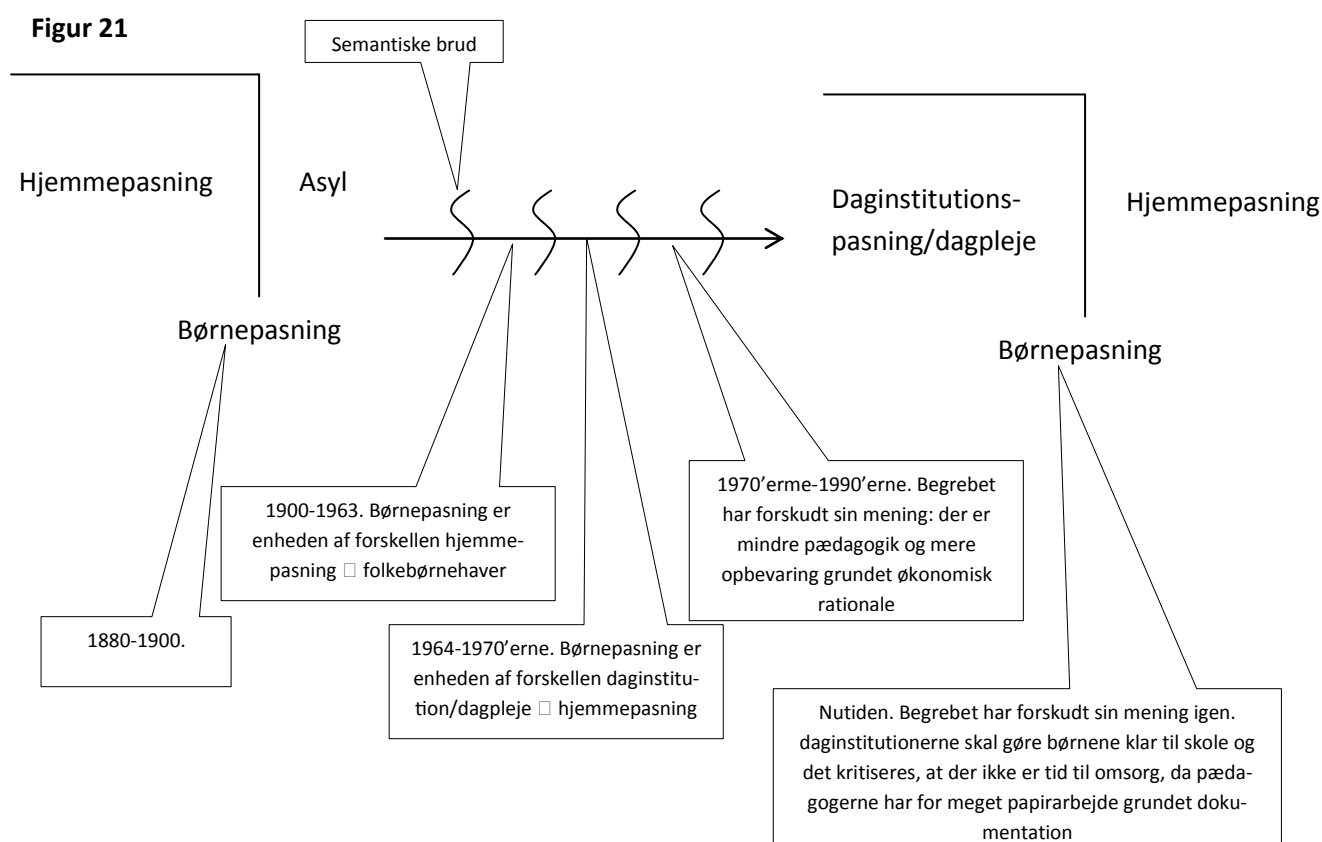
Figur 21

Semantiske brud

Hjemmepasning

Asyl

Daginstitutionspasning/dagpleje

Hjemmepasning

Børnepasning

Børnepasning

1900-1963. Børnepasning er enheden af forskellen hjemmepasning □ folkebørnehaver

1970'erme-1990'erne. Begrebet har forskudt sin mening: der er mindre pædagogik og mere opbevaring grundet økonomisk rationale

1880-1900.

1964-1970'erne. Børnepasning er enheden af forskellen daginstitution/dagpleje □ hjemmepasning

Nutiden. Begrebet har forskudt sin mening igen. daginstitutionerne skal gøre børnene klar til skole og det kritiseres, at der ikke er tid til omsorg, da pædagogerne har for meget papirarbejde grundet dokumentation